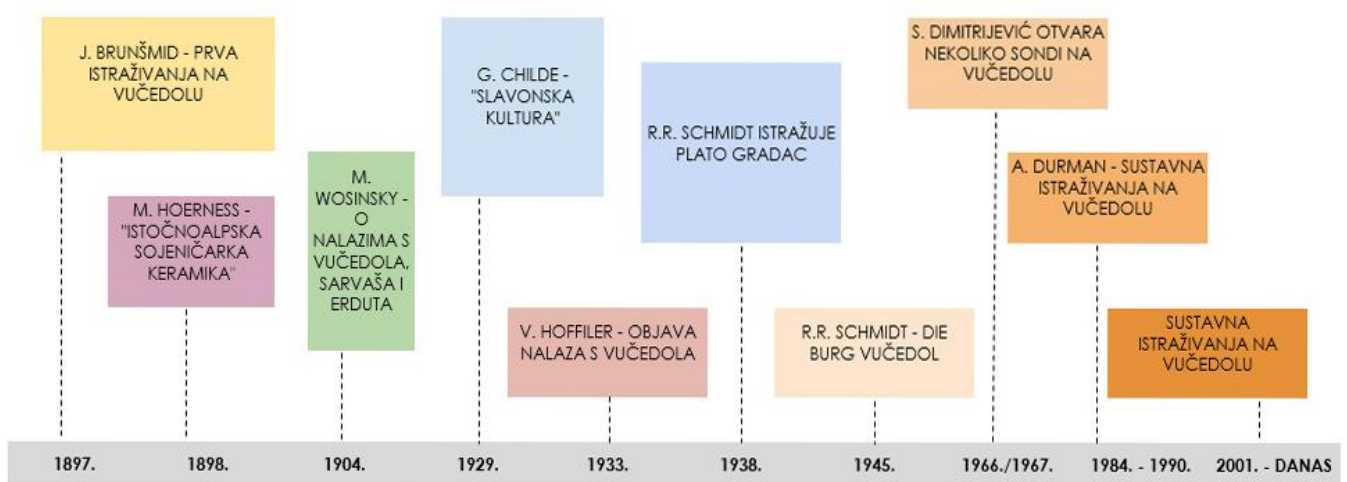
J. BRUNŠMID - PRVA ISTRAŽIVANJA NA VUČEDOLU

M. HOERNESS - "ISTOČNOALPSKA SOJENIČARKA KERAMIKA"

M. WOSINSKY - O NALAZIMA S VUČEDOLA, SARVAŠA I ERDUTA

G. CHILDE - "SLAVONSKA KULTURA"

V. HOFFILER - OBJAVA NALAZA S VUČEDOLA

R.R. SCHMIDT ISTRAŽUJE PLATO GRADAC

R.R. SCHMIDT - DIE BURG VUČEDOL

S. DIMITRIJEVIĆ OTVARA NEKOLIKO SONDI NA VUČEDOLU

A. DURMAN - SUSTAVNA ISTRAŽIVANJA NA VUČEDOLU

SUSTAVNA ISTRAŽIVANJA NA VUČEDOLU

1897. 1898. 1904. 1929. 1933. 1938. 1945. 1966./1967. 1984. - 1990. 2001. - DANAS